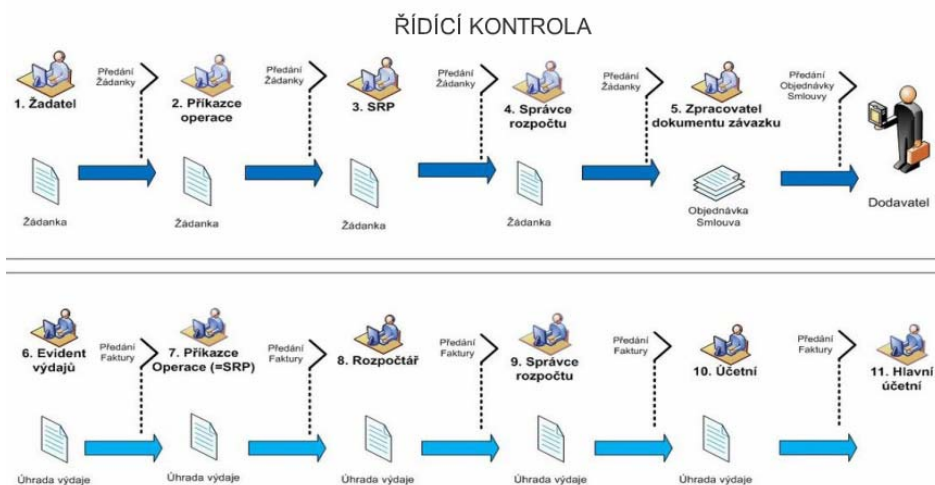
ŘÍDÍCÍ KONTROLA

1. Žadatel

Předání Žádanky

2. Příkazce operace

Předání Žádanky

3. SRP

Předání Žádanky

4. Správce rozpočtu

Předání Žádanky

5. Zpracovatel dokumentu závazku

Předání Objednávky Smlouvy

Žádanka

Žádanka

Žádanka

Žádanka

Objednávka Smlouva

Dodavatel

6. Evident výdajů

Předání Faktury

7. Příkazce Operace (=SRP)

Předání Faktury

8. Rozpočtář

Předání Faktury

9. Správce rozpočtu

Předání Faktury

10. Účetní

Předání Faktury

11. Hlavní účetní

Úhrada výdaje

Úhrada výdaje

Úhrada výdaje

Úhrada výdaje

Úhrada výdaje